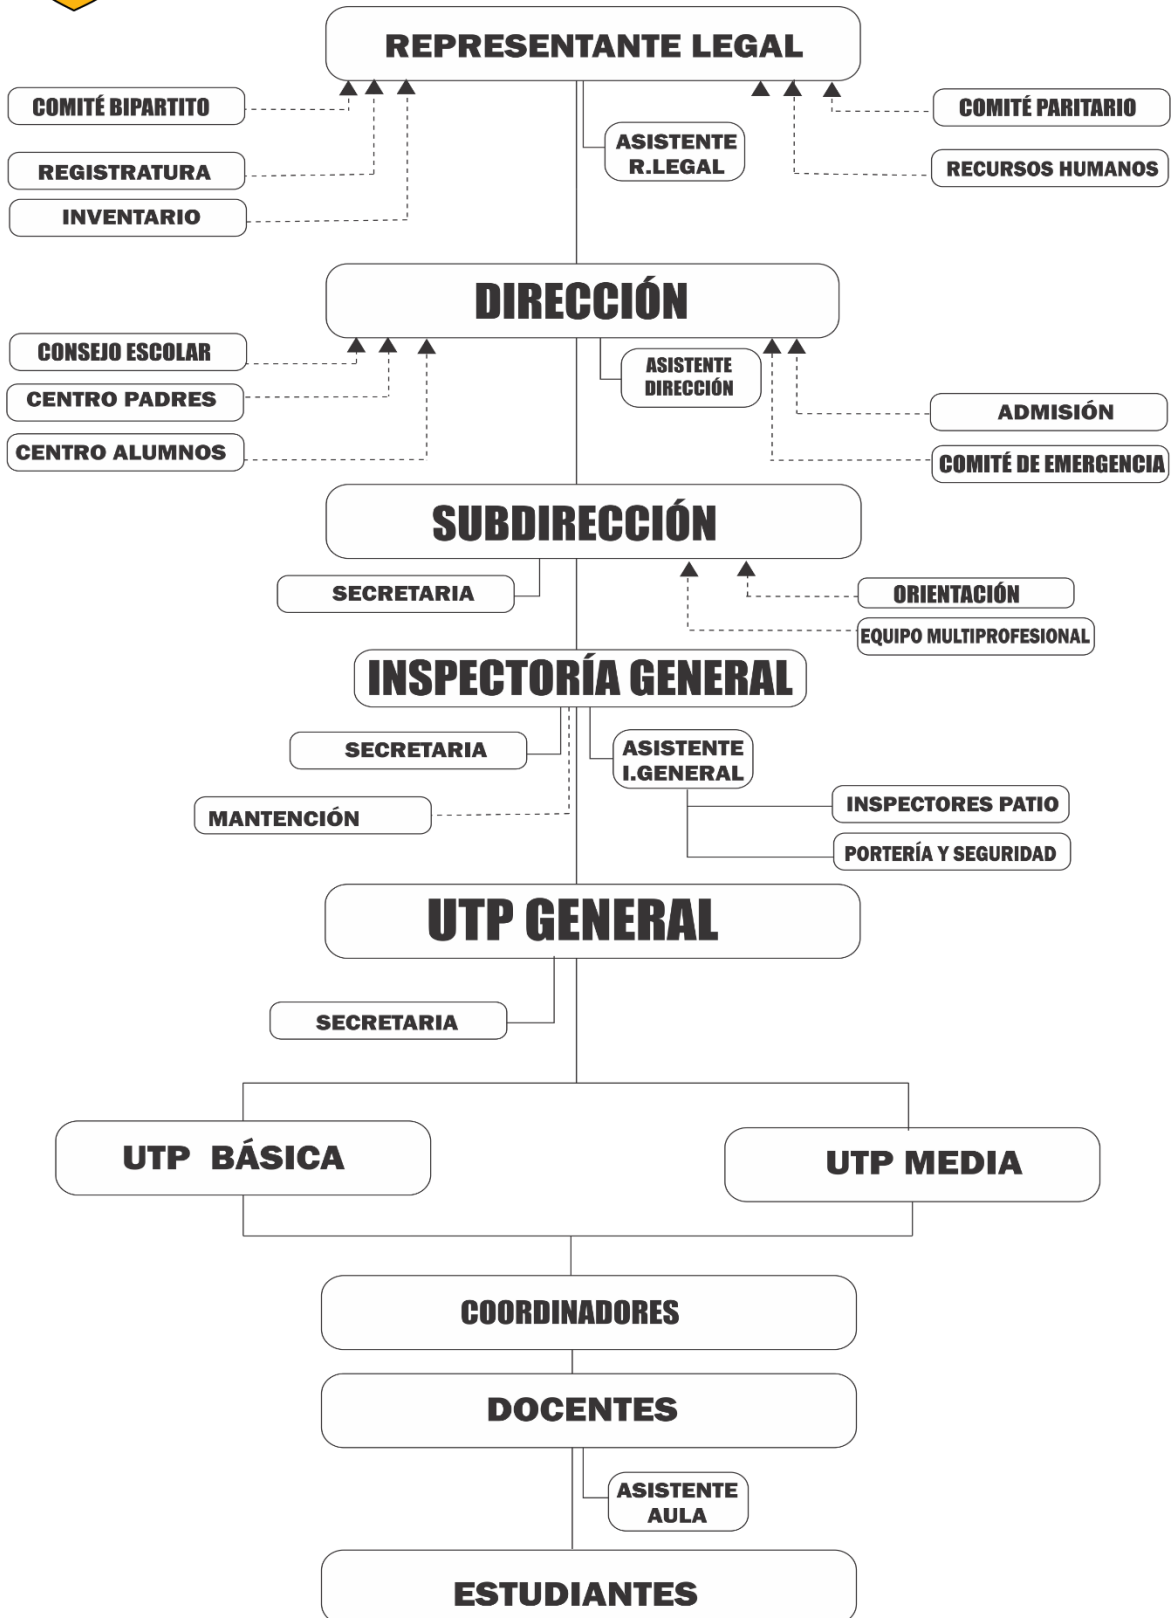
REPRESENTANTE LEGAL

COMITÉ BIPARTITO

REGISTRATURA

INVENTARIO

ASISTENTE R.LEGAL

COMITÉ PARITARIO

RECURSOS HUMANOS

DIRECCIÓN

CONSEJO ESCOLAR

CENTRO PADRES

CENTRO ALUMNOS

ASISTENTE DIRECCIÓN

ADMISIÓN

COMITÉ DE EMERGENCIA

SUBDIRECCIÓN

SECRETARIA

ORIENTACIÓN

EQUIPO MULTIPROFESIONAL

INSPECTORÍA GENERAL

SECRETARIA

ASISTENTE I.GENERAL

MANTENCIÓN

INSPECTORES PATIO

PORTERÍA Y SEGURIDAD

UTP GENERAL

SECRETARIA

UTP BÁSICA

UTP MEDIA

COORDINADORES

DOCENTES

ASISTENTE AULA

ESTUDIANTES